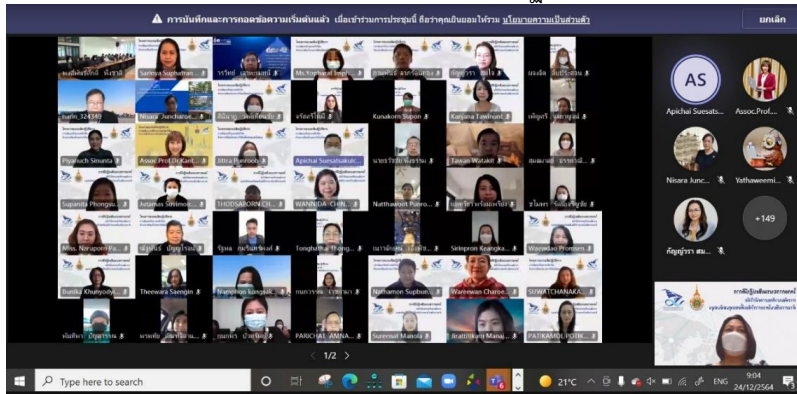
▲ การบันทึกและการถอดข้อความเริ่มต้นแล้ว เมื่อเข้าร่วมการประชุมนี้ ถือว่าคุณยินยอมให้ทราบ นโยบายความเป็นส่วนตัว

ยกเลิก

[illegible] Sarinya Suphathan... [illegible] Ms.Yuphawat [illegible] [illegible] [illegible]

surin_32434 Nisara Juncharoe... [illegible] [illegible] Kunakorn Sapon Kanjana Tawinsuk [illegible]

Piyanuch Siriunta Assoc.Prof.Dr.Kant... Jittra Punroob Apichai Suesatsakul... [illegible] Tawan Watakit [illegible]

Supanita Phongsu... Anamas Sirimon... THODSAPORN CH... WANNIDA CHIN... Natthawoot Pueno... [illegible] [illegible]

Miss. Narupom Pa... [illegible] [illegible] Tongthiha Thong... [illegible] Sirilepron Keangka... Wannidao Promsen

Bunika Khunyodyi... Theewara Saengin Napaphon Kongsak... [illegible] Nathamon Suphun... Wareewan Charoe... SUWATCHANAKA...

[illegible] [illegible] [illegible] PARICHAT AMNA... Surenut Manola Bratthikan Manai... PATIKAMOL POTIK...

< 1/2 >

AS

Apichai Suesats... Assoc.Prof....

Nisara Junc... Yathaweemi...

กัญญ์วรา สม... +149

Type here to search

21°C ENG 9:04 24/12/2564